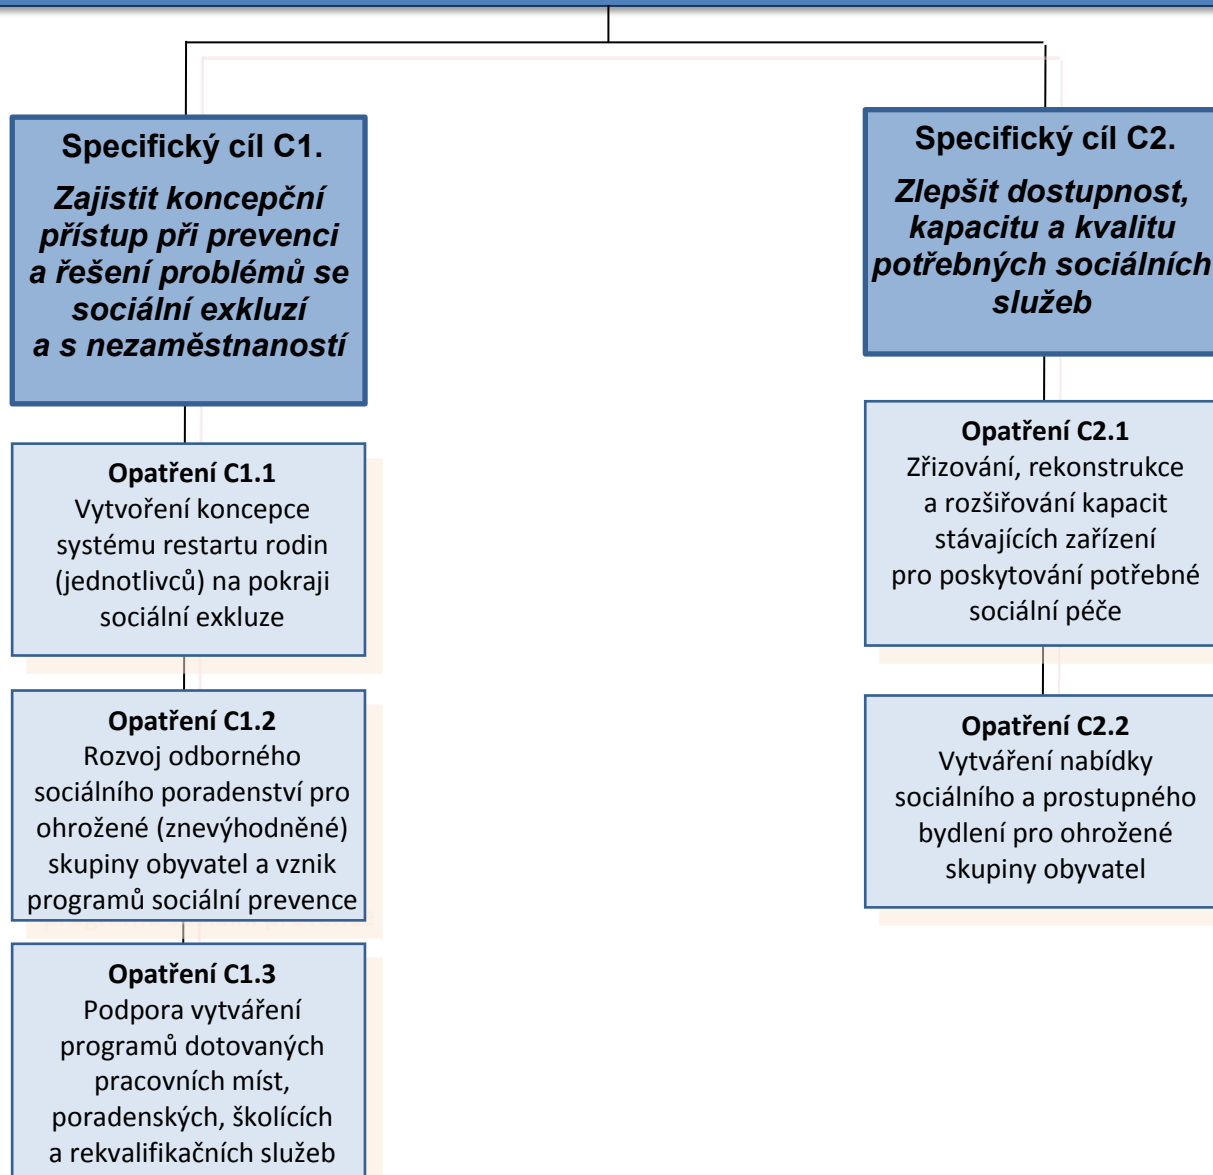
Specifický cíl C1.

Zajistit koncepční přístup při prevenci a řešení problémů se sociální exkluzí a s nezaměstnaností

Opatření C1.1
Vytvoření koncepce systému restartu rodin (jednotlivců) na pokraji sociální exkluze

Opatření C1.2
Rozvoj odborného sociálního poradenství pro ohrožené (znevýhodněné) skupiny obyvatel a vznik programů sociální prevence

Opatření C1.3
Podpora vytváření programů dotovaných pracovních míst, poradenských, školících a rekvalifikačních služeb

Specifický cíl C2.

Zlepšit dostupnost, kapacitu a kvalitu potřebných sociálních služeb

Opatření C2.1
Zřizování, rekonstrukce a rozšiřování kapacit stávajících zařízení pro poskytování potřebné sociální péče

Opatření C2.2
Vytváření nabídky sociálního a prostupného bydlení pro ohrožené skupiny obyvatel